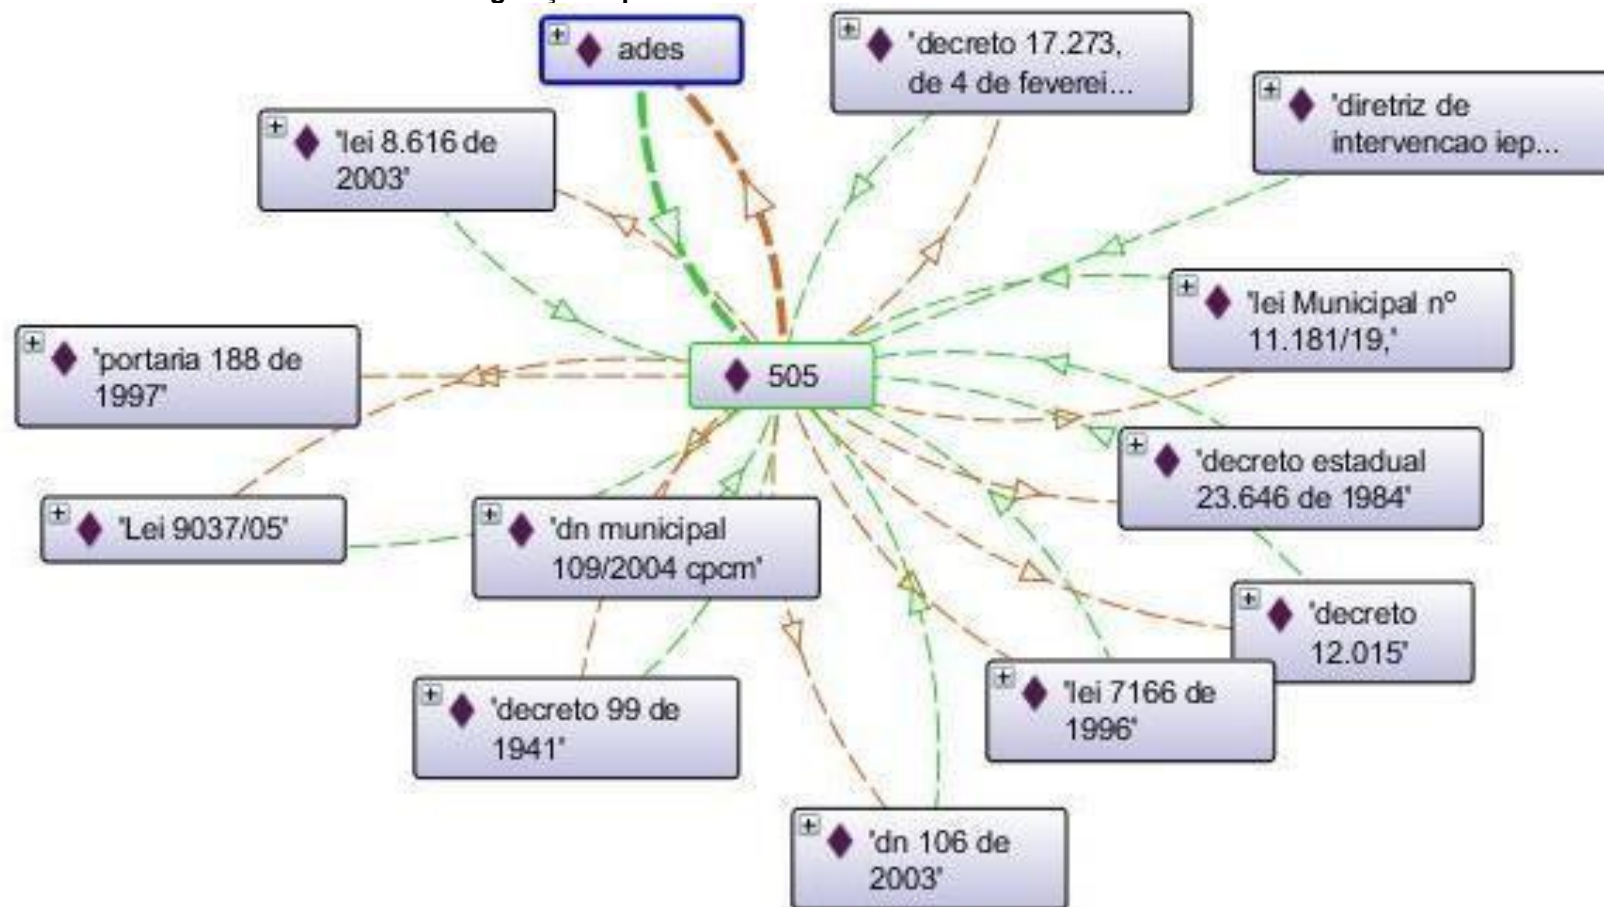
ades

'decreto 17.273, de 4 de feverei...

'diretriz de intervencao iep...

'lei 8.616 de 2003'

'lei Municipal nº 11.181/19,'

'portaria 188 de 1997'

505

'decreto estadual 23.646 de 1984'

'Lei 9037/05'

'dn municipal 109/2004 cpcm'

'decreto 12.015'

'decreto 99 de 1941'

'lei 7166 de 1996'

'dn 106 de 2003'